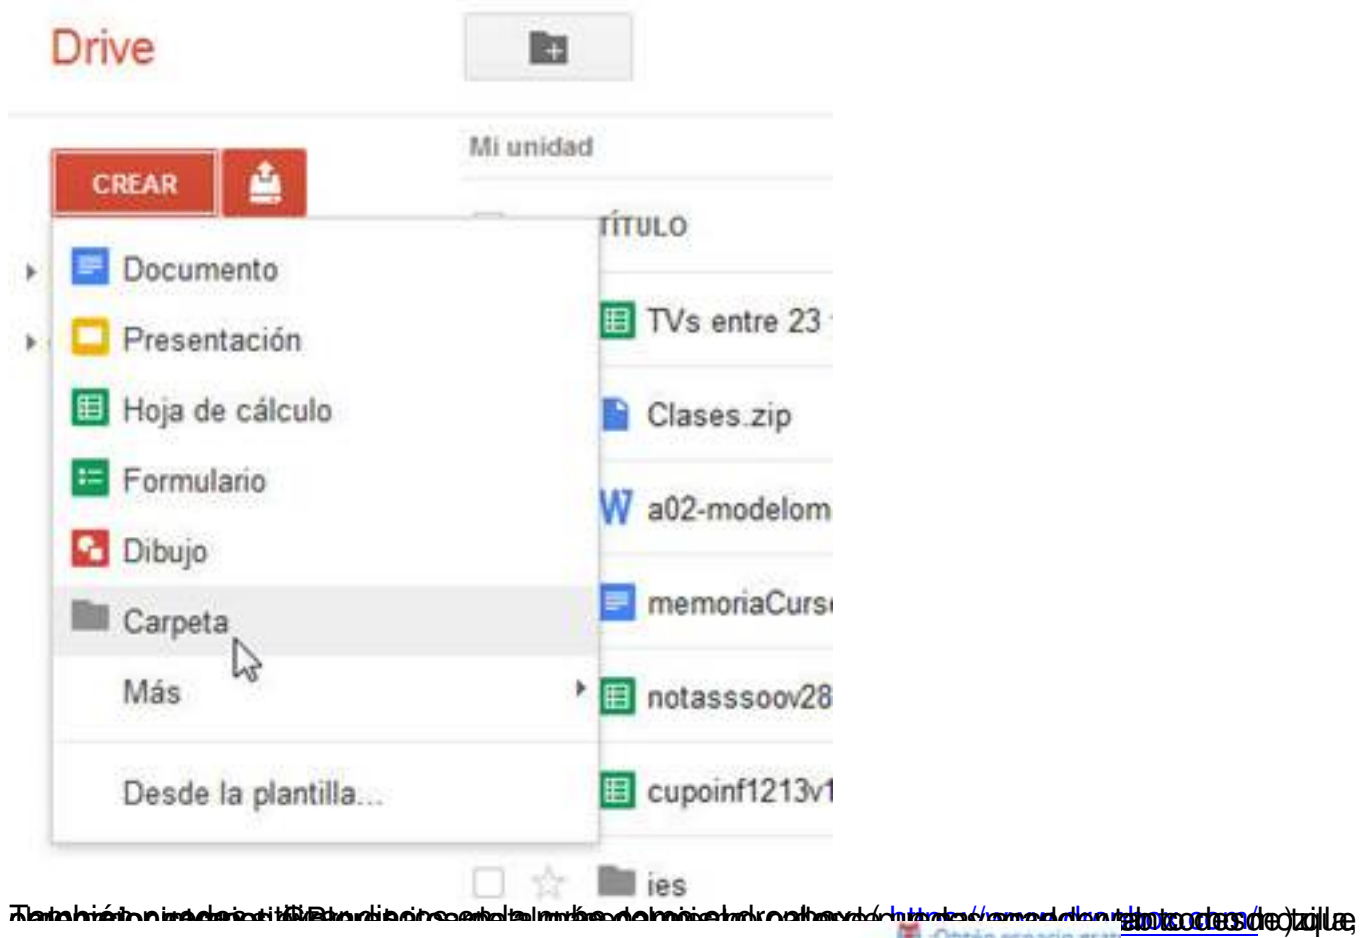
Drive

Mi unidad

CREAR

TÍTULO

Documento

Presentación

Hoja de cálculo

Formulario

Dibujo

Carpeta

Más

Desde la plantilla...

TVs entre 23

Clases.zip

a02-modelom

memoriaCurs

notasssoov28

cupoinf1213v1

ies

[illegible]